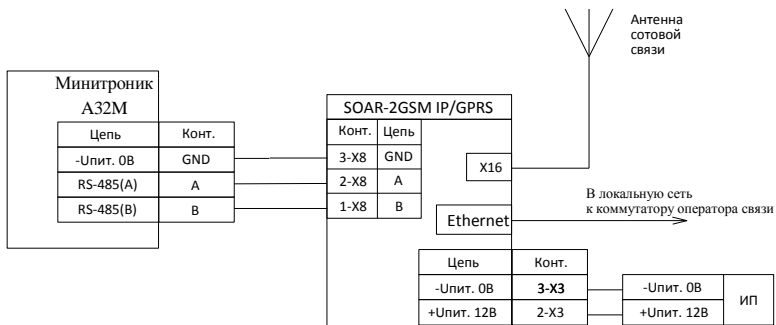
Антенна сотовой связи

Минитроник А32М

| Цепь | Конт. |
|---|---|
| -Uпит. 0В | GND |
| RS-485(A) | A |
| RS-485(B) | B |

SOAR-2GSM IP/GPRS

| Конт. | Цепь |
|---|---|
| 3-X8 | GND |
| 2-X8 | A |
| 1-X8 | B |

X16

Ethernet

В локальную сеть к коммутатору оператора связи

| Цепь | Конт. |
|---|---|
| -Uпит. 0В | 3-X3 |
| +Uпит. 12В | 2-X3 |

| | |
|---|---|
| -Uпит. 0В | ИП |
| +Uпит. 12В | |